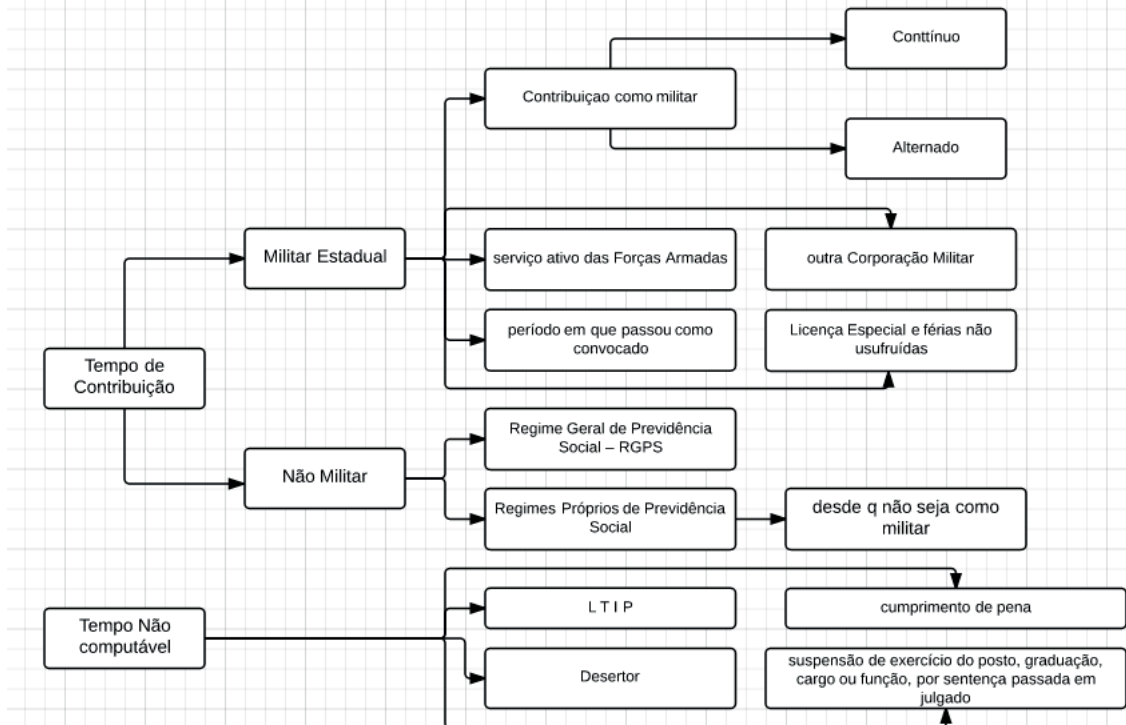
Tempo de Contribuição

Militar Estadual

Contribuiçao como militar

Conttínuo

Alternado

serviço ativo das Forças Armadas

outra Corporação Militar

período em que passou como convocado

Licença Especial e férias não usufruídas

Não Militar

Regime Geral de Previdência Social – RGPS

Regimes Próprios de Previdência Social

desde q não seja como militar

Tempo Não computável

L T I P

cumprimento de pena

Desertor

suspensão de exercício do posto, graduação, cargo ou função, por sentença passada em julgado